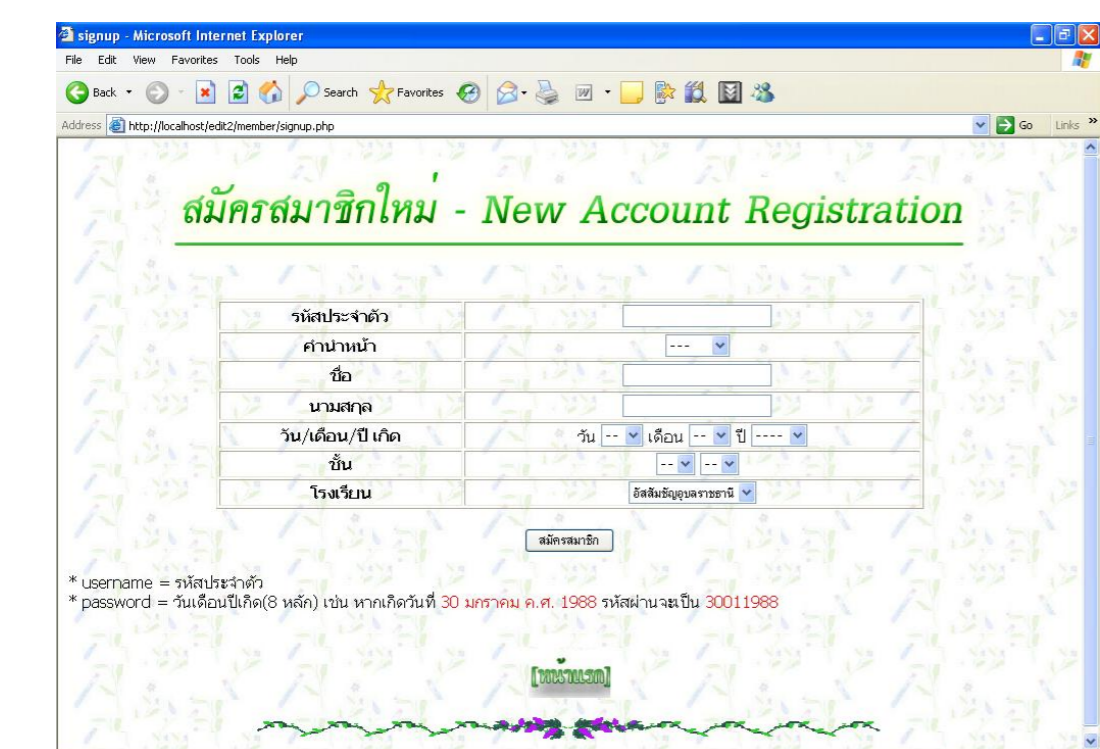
signup - Microsoft Internet Explorer

File Edit View Favorites Tools Help

Back Search Favorites

Address http://localhost/edit2/member/signup.php

Go Links »

สมัครสมาชิกใหม่ - New Account Registration

| รหัสประจำตัว | |
|---|---|
| คำนำหน้า | --- |
| ชื่อ | |
| นามสกุล | |
| วัน/เดือน/ปี เกิด | วัน -- เดือน -- ปี ---- |
| ชั้น | -- -- |
| โรงเรียน | อัสสัมชัญอุบลราชธานี |

สมัครสมาชิก

* username = รหัสประจำตัว
* password = วันเดือนปีเกิด(8 หลัก) เช่น หากเกิดวันที่ 30 มกราคม ค.ศ. 1988 รหัสผ่านจะเป็น 30011988

[หน้าแรก]